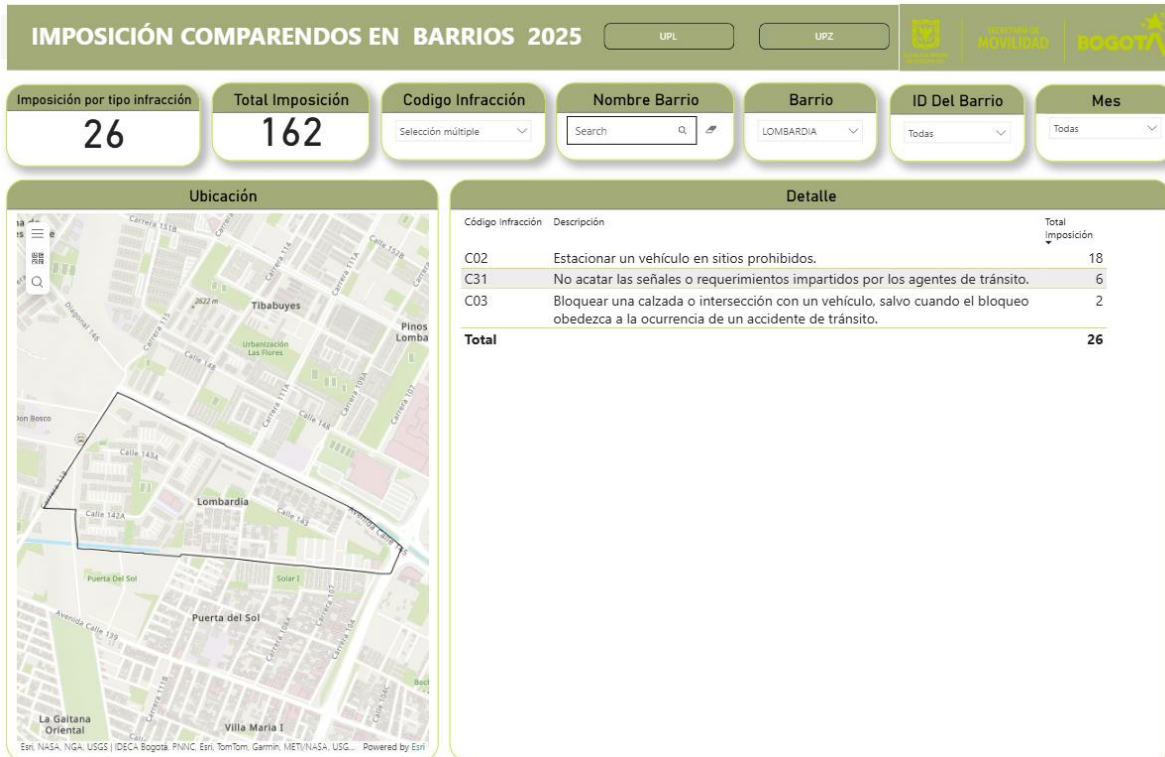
IMPOSICIÓN COMPARENDOS EN BARRIOS 2025

UPL

UPZ

SECRETARÍA DE MOVILIDAD

BOGOTÁ

Imposición por tipo infracción
26

Total Imposición
162

Codigo Infracción
Selección múltiple

Nombre Barrio
Search

Barrio
LOMBARDIA

ID Del Barrio
Todas

Mes
Todas

Ubicación

Carrera 111B
Carrera 114
Calle 152B
Carrera 111A
2622 m
Tibabuyes
Diagonal 146
Carrera 115
Urbanización Las Flores
Calle 148
Carrera 111A
Carrera 109A
Carrera 107
Pinos
Lomba
Don Bosco
Calle 148
Calle 143A
Lombardia
Calle 142A
Calle 143
Avenida Calle 145
Puerta Del Sol
Solar I
Puerta del Sol
Avenida Calle 139
Carrera 104
Carrera 107
La Gaitana Oriental
Villa Maria I

Esri, NASA, NGA, USGS | IDECA Bogotá, PNNC, Esri, TomTom, Garmin, METI/NASA, USG... Powered by Esri

Detalle

| Código Infracción | Descripción | Total Imposición |
|---|---|---|
| C02 | Estacionar un vehículo en sitios prohibidos. | 18 |
| C31 | No acatar las señales o requerimientos impartidos por los agentes de tránsito. | 6 |
| C03 | Bloquear una calzada o intersección con un vehículo, salvo cuando el bloqueo obedezca a la ocurrencia de un accidente de tránsito. | 2 |
| Total | | 26 |